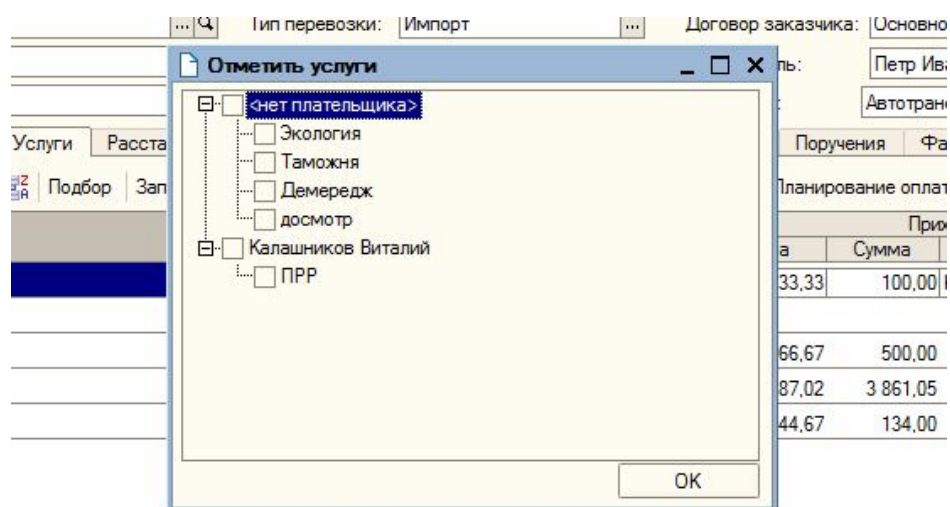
... Тип перевозки: Импорт ... Договор заказчика: Основно

Отметить услуги

ль: Петр Ива

Автотранс

Услуги Расста

Подбор Зап

<нет плательщика>
Экология
Таможня
Демередж
досмотр
Калашников Виталий
ПРР

OK

Поручения Фа

Планирование оплат

При

а Сумма

33,33 100,00

66,67 500,00

87,02 3 861,05

44,67 134,00